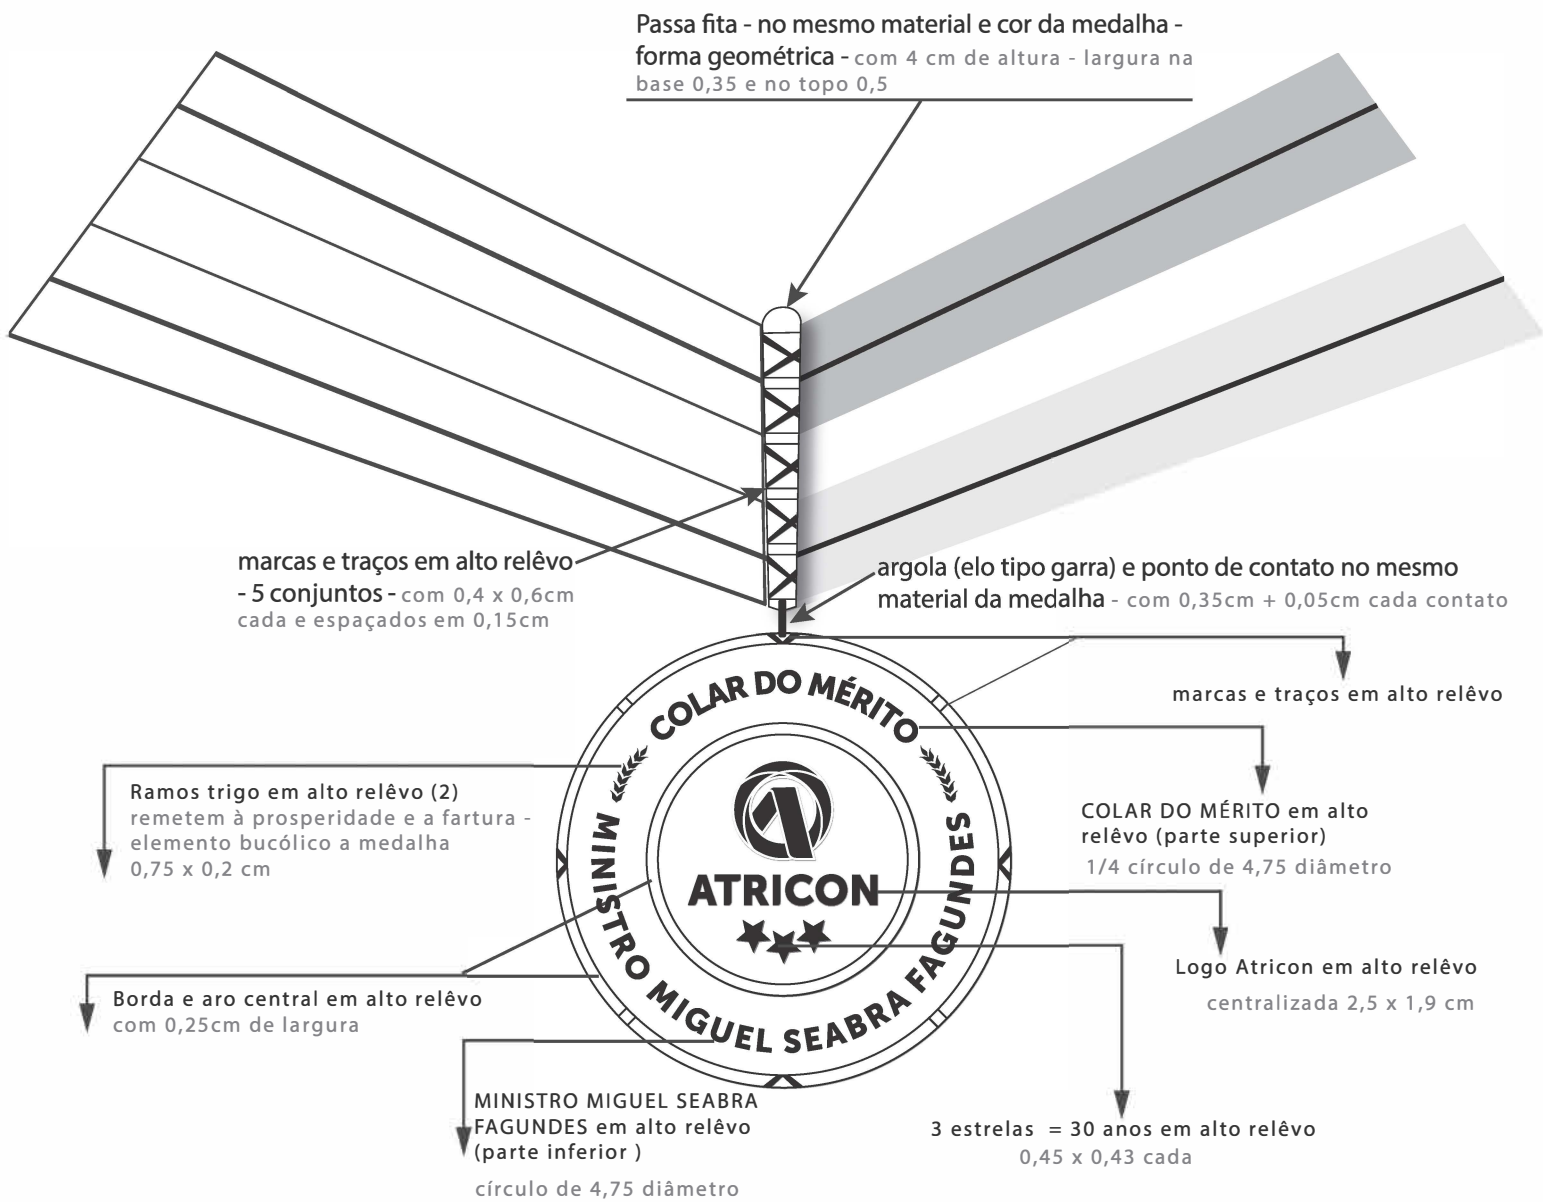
Passa fita - no mesmo material e cor da medalha - forma geométrica - com 4 cm de altura - largura na base 0,35 e no topo 0,5

marcas e traços em alto relêvo - 5 conjuntos - com 0,4 x 0,6cm cada e espaçados em 0,15cm

argola (elo tipo garra) e ponto de contato no mesmo material da medalha - com 0,35cm + 0,05cm cada contato

marcas e traços em alto relêvo

COLAR DO MÉRITO

MINISTRO MIGUEL SEABRA FAGUNDES

ATRICON

Ramos trigo em alto relêvo (2)
remetem à prosperidade e a fartura - elemento bucólico a medalha
0,75 x 0,2 cm

COLAR DO MÉRITO em alto relêvo (parte superior)
1/4 círculo de 4,75 diâmetro

Logo Atricon em alto relêvo
centralizada 2,5 x 1,9 cm

Borda e aro central em alto relêvo
com 0,25cm de largura

MINISTRO MIGUEL SEABRA FAGUNDES em alto relêvo (parte inferior )
círculo de 4,75 diâmetro

3 estrelas = 30 anos em alto relêvo
0,45 x 0,43 cada